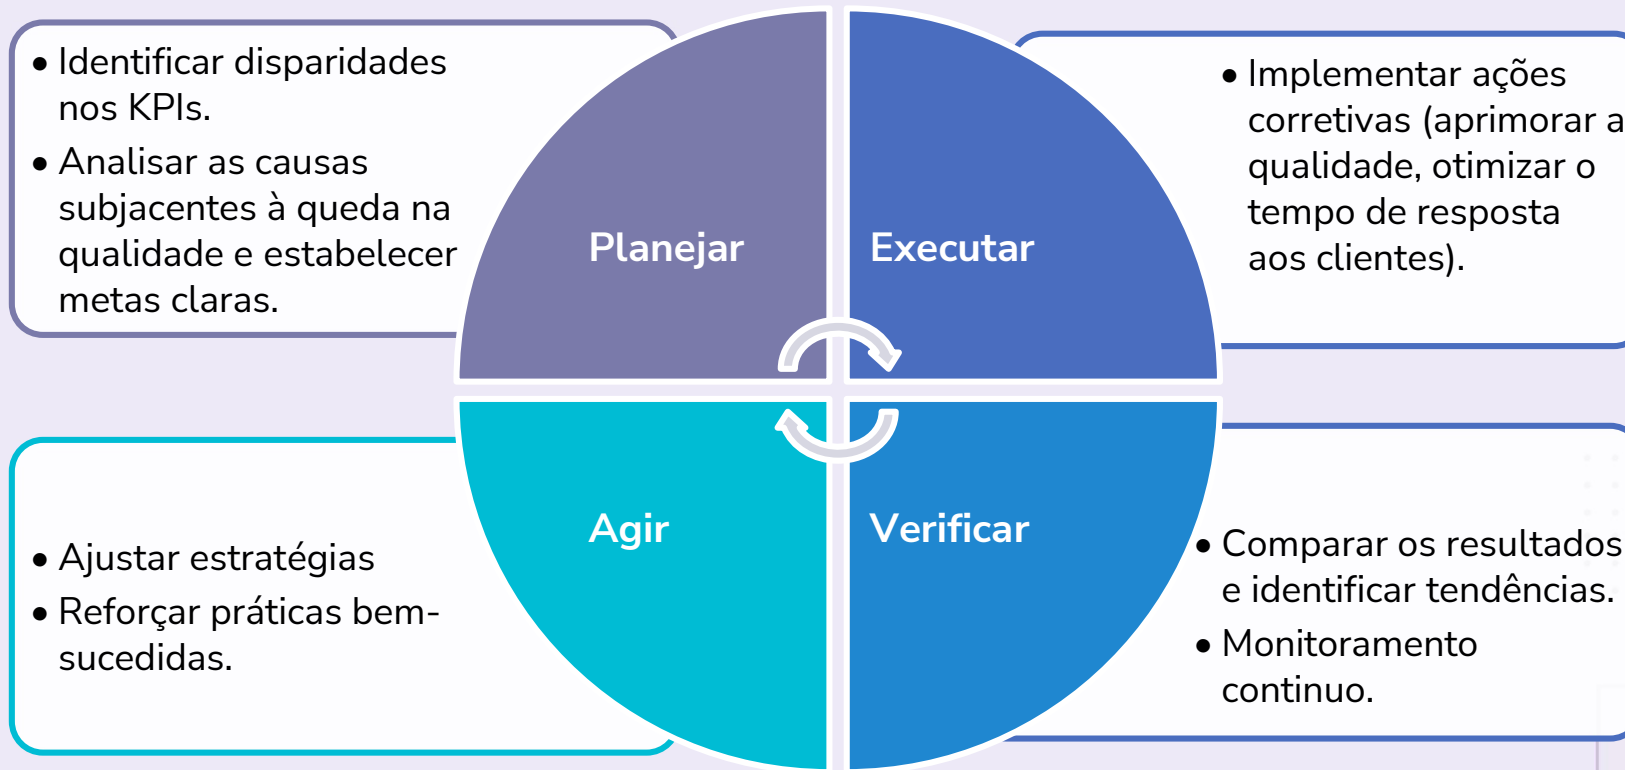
• Identificar disparidades nos KPIs.
• Analisar as causas subjacentes à queda na qualidade e estabelecer metas claras.

Planejar

Executar

• Implementar ações corretivas (aprimorar a qualidade, otimizar o tempo de resposta aos clientes).

Agir

Verificar

• Ajustar estratégias
• Reforçar práticas bem-sucedidas.

• Comparar os resultados e identificar tendências.
• Monitoramento continuo.